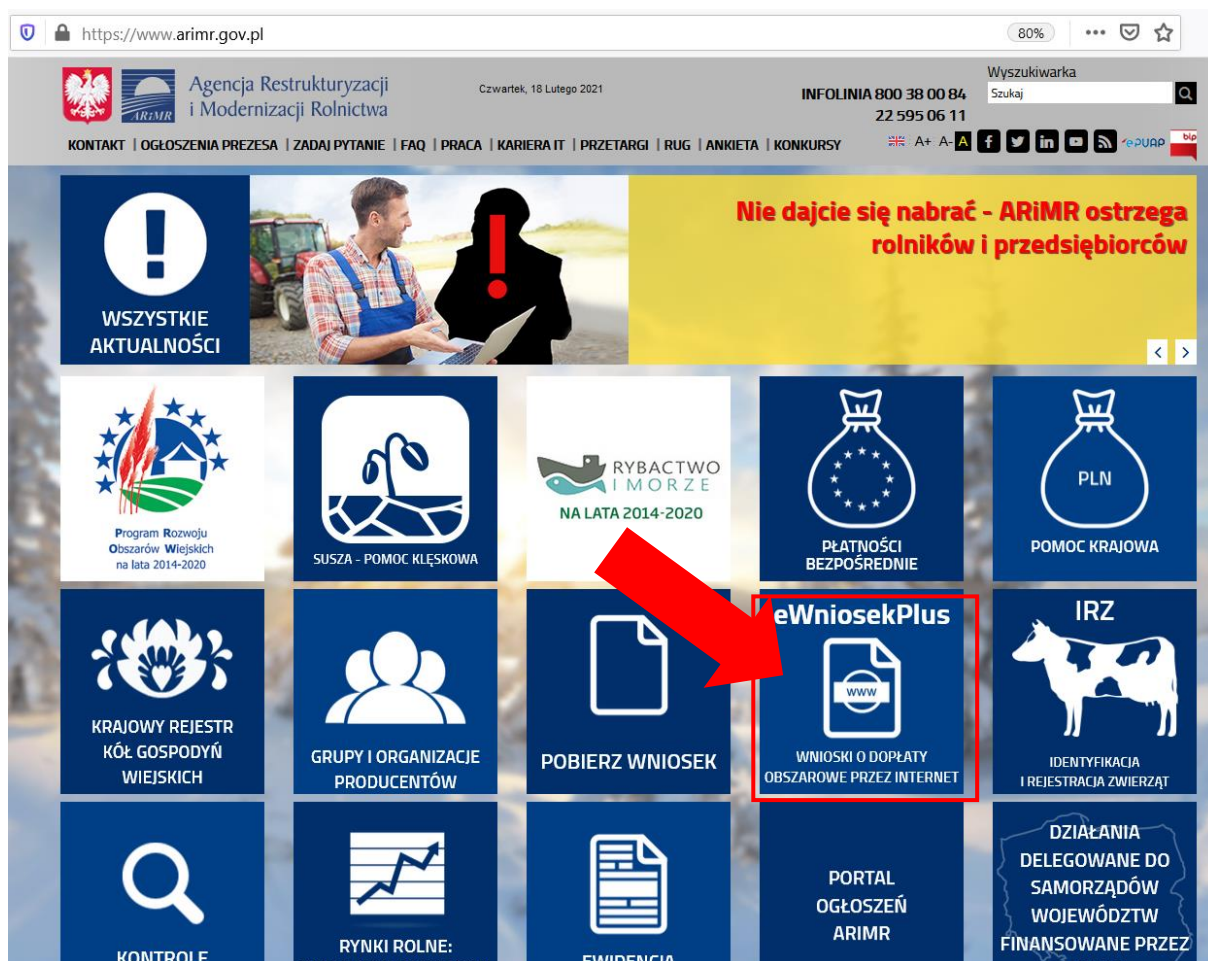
https://www.arimr.gov.pl

80%

ARiMR Agencja Restrukturyzacji i Modernizacji Rolnictwa

Czwartek, 18 Lutego 2021

INFOLINIA 800 38 00 84
22 595 06 11

Wyszukiwarka
Szukaj

KONTAKT | OGŁOSZENIA PREZESA | ZADAJ PYTANIE | FAQ | PRACA | KARIERA IT | PRZETARGI | RUG | ANKIETA | KONKURSY

A+ A- A ePUAP bip

WSZYSTKIE AKTUALNOŚCI

Nie dajcie się nabrać - ARiMR ostrzega rolników i przedsiębiorców

Program Rozwoju Obszarów Wiejskich na lata 2014-2020

SUSZA - POMOC KLĘSKOWA

RYBACTWO I MORZE
NA LATA 2014-2020

PŁATNOŚCI BEZPOŚREDNIE

PLN
POMOC KRAJOWA

KRAJOWY REJESTR KÓŁ GOSPODYŃ WIEJSKICH

GRUPY I ORGANIZACJE PRODUCENTÓW

POBIERZ WNIOSEK

eWniosekPlus
WWW
WNIOSKI O DOPŁATY OBSZAROWE PRZEZ INTERNET

IRZ
IDENTYFIKACJA I REJESTRACJA ZWIERZĄT

KONTROLE

RYNKI ROLNE:

EWIDENCJA

PORTAL OGŁOSZEŃ ARIMR

DZIAŁANIA DELEGOWANE DO SAMORZĄDÓW WOJEWÓDZTW FINANSOWANE PRZEZ